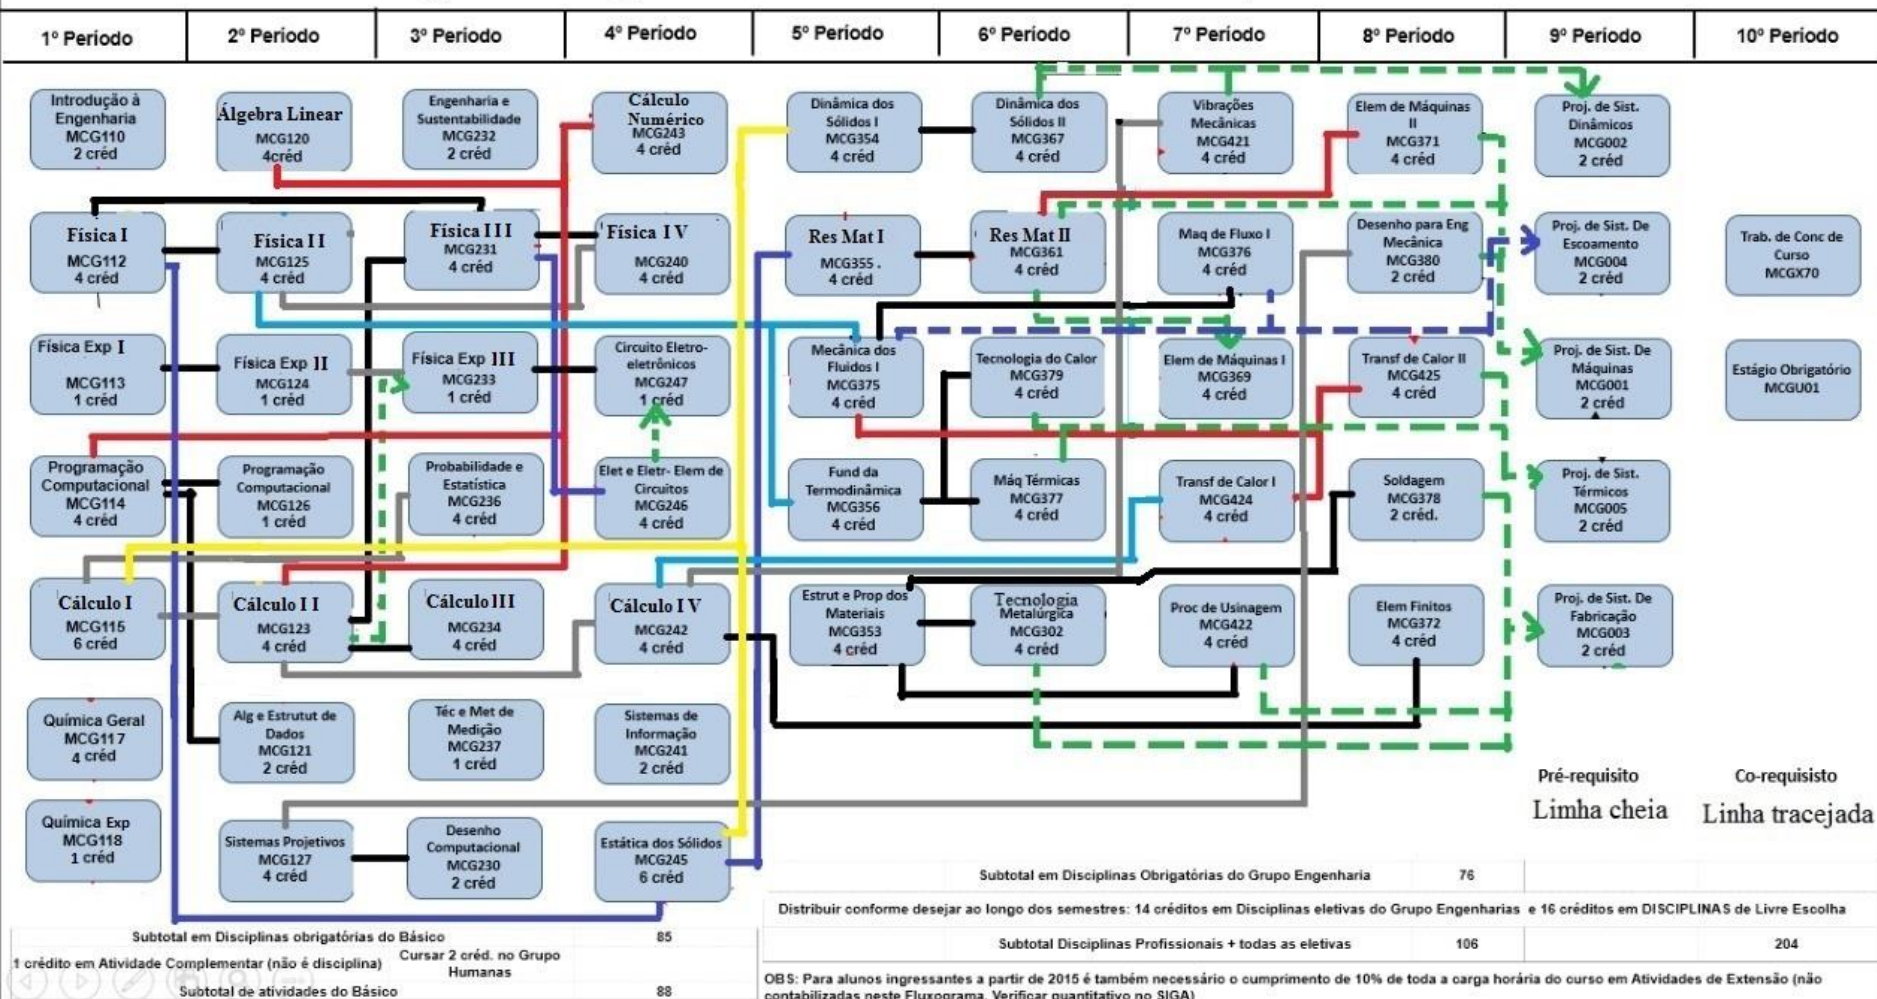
| 1º Período | 2º Período | 3º Período | 4º Período | 5º Período | 6º Período | 7º Período | 8º Período | 9º Período | 10º Período |
|---|---|---|---|---|---|---|---|---|---|

Introdução à Engenharia MCG110 2 créd

Física I MCG112 4 créd

Física Exp I MCG113 1 créd

Programação Computacional MCG114 4 créd

Cálculo I MCG115 6 créd

Química Geral MCG117 4 créd

Química Exp MCG118 1 créd

Álgebra Linear MCG120 4créd

Física II MCG125 4 créd

Física Exp II MCG124 1 créd

Programação Computacional MCG126 1 créd

Cálculo II MCG123 4 créd

Alg e Estrutut de Dados MCG121 2 créd

Sistemas Projetivos MCG127 4 créd

Engenharia e Sustentabilidade MCG232 2 créd

Física III MCG231 4 créd

Física Exp III MCG233 1 créd

Probabilidade e Estatística MCG236 4 créd

Cálculo III MCG234 4 créd

Téc e Met de Medição MCG237 1 créd

Desenho Computacional MCG230 2 créd

Cálculo Numérico MCG243 4 créd

Física IV MCG240 4 créd

Circuito Eletro-eletrônicos MCG247 1 créd

Elet e Eletr- Elem de Circuitos MCG246 4 créd

Cálculo IV MCG242 4 créd

Sistemas de Informação MCG241 2 créd

Estática dos Sólidos MCG245 6 créd

Dinâmica dos Sólidos I MCG354 4 créd

Res Mat I MCG355 . 4 créd

Mecânica dos Fluidos I MCG375 4 créd

Fund da Termodinâmica MCG356 4 créd

Estrut e Prop dos Materiais MCG353 4 créd

Dinâmica dos Sólidos II MCG367 4 créd

Res Mat II MCG361 4 créd

Tecnologia do Calor MCG379 4 créd

Máq Térmicas MCG377 4 créd

Tecnologia Metalúrgica MCG302 4 créd

Vibrações Mecânicas MCG421 4 créd

Maq de Fluxo I MCG376 4 créd

Elem de Máquinas I MCG369 4 créd

Transf de Calor I MCG424 4 créd

Proc de Usinagem MCG422 4 créd

Elem de Máquinas II MCG371 4 créd

Desenho para Eng Mecânica MCG380 2 créd

Transf de Calor II MCG425 4 créd

Soldagem MCG378 2 créd.

Elem Finitos MCG372 4 créd

Proj. de Sist. Dinâmicos MCG002 2 créd

Proj. de Sist. De Escoamento MCG004 2 créd

Proj. de Sist. De Máquinas MCG001 2 créd

Proj. de Sist. Térmicos MCG005 2 créd

Proj. de Sist. De Fabricação MCG003 2 créd

Trab. de Conc de Curso MCGX70

Estágio Obrigatório MCGU01

Pré-requisito Limha cheia

Co-requisito Linha tracejada

| Subtotal em Disciplinas Obrigatórias do Grupo Engenharia | 76 | | |
|---|---|---|---|
| Distribuir conforme desejar ao longo dos semestres: 14 créditos em Disciplinas eletivas do Grupo Engenharias e 16 créditos em DISCIPLINAS de Livre Escolha | | | |
| Subtotal Disciplinas Profissionais + todas as eletivas | 106 | | 204 |

| Subtotal em Disciplinas obrigatórias do Básico | | 85 |
|---|---|---|
| 1 crédito em Atividade Complementar (não é disciplina) | Cursar 2 créd. no Grupo Humanas | |
| Subtotal de atividades do Básico | | 88 |

OBS: Para alunos ingressantes a partir de 2015 é também necessário o cumprimento de 10% de toda a carga horária do curso em Atividades de Extensão (não contabilizadas neste Fluxograma. Verificar quantitativo no SIGA)